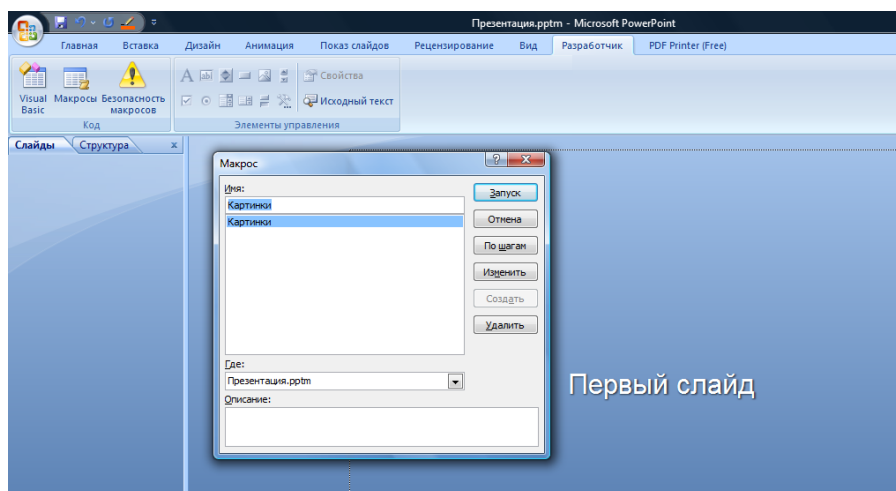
Презентация.pptm - Microsoft PowerPoint

Главная Вставка Дизайн Анимация Показ слайдов Рецензирование Вид Разработчик PDF Printer (Free)

Visual Basic Макросы Безопасность макросов
Код

Свойства
Исходный текст
Элементы управления

Слайды Структура ×

Макрос
? ×

Имя:
Картинки
Картинки

Запуск
Отмена
По шагам
Изменить
Создать
Удалить

Где:
Презентация.pptm

Описание:

Первый слайд